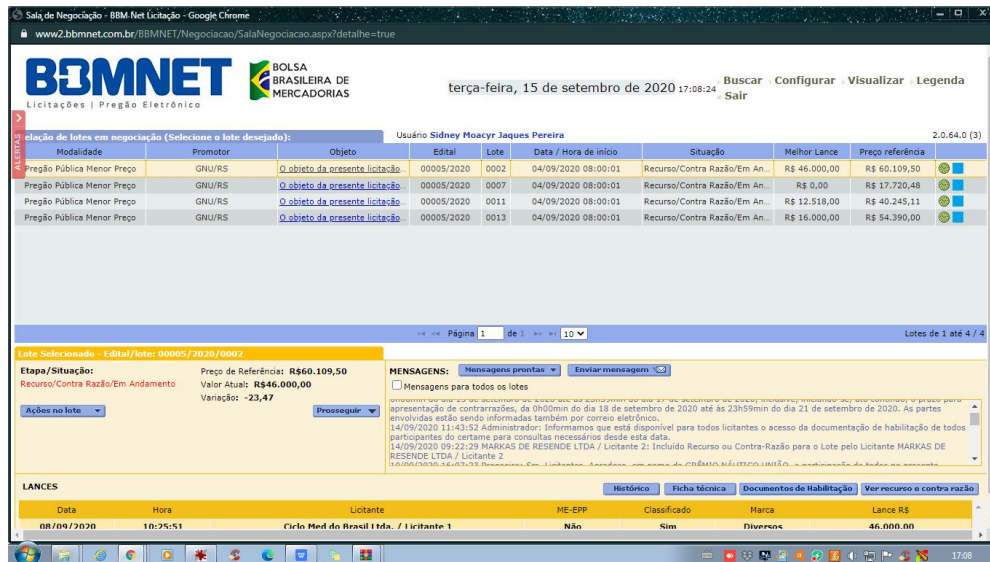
Sala de Negociação - BBM-Net Licitação - Google Chrome

www2.bbmnet.com.br/BBMNET/Negociacao/SalaNegociacao.aspx?detalhe=true

BBMNET Licitações | Pregão Eletrônico

BOLSA BRASILEIRA DE MERCADORIAS

terça-feira, 15 de setembro de 2020 17:08:24

Buscar Configurar Visualizar Legenda Sair

ALERTAS

elação de lotes em negociação (Selecione o lote desejado):

Usuário Sidney Moacyr Jaques Pereira

2.0.64.0 (3)

| Modalidade | Promotor | Objeto | Edital | Lote | Data / Hora de início | Situação | Melhor Lance | Preço referência |
|---|---|---|---|---|---|---|---|---|
| Pregão Pública Menor Preço | GNU/RS | O objeto da presente licitação... | 00005/2020 | 0002 | 04/09/2020 08:00:01 | Recurso/Contra Razão/Em An... | R$ 46.000,00 | R$ 60.109,50 |
| Pregão Pública Menor Preço | GNU/RS | O objeto da presente licitação... | 00005/2020 | 0007 | 04/09/2020 08:00:01 | Recurso/Contra Razão/Em An... | R$ 0,00 | R$ 17.720,48 |
| Pregão Pública Menor Preço | GNU/RS | O objeto da presente licitação... | 00005/2020 | 0011 | 04/09/2020 08:00:01 | Recurso/Contra Razão/Em An... | R$ 12.518,00 | R$ 40.245,11 |
| Pregão Pública Menor Preço | GNU/RS | O objeto da presente licitação... | 00005/2020 | 0013 | 04/09/2020 08:00:01 | Recurso/Contra Razão/Em An... | R$ 16.000,00 | R$ 54.390,00 |

Página 1 de 1 10

Lotes de 1 até 4 / 4

Lote Selecionado - Edital/lote: 00005/2020/0002

Etapa/Situação:
Recurso/Contra Razão/Em Andamento

Preço de Referência: R$60.109,50
Valor Atual: R$46.000,00
Variação: -23,47

Ações no lote

Prosseguir

MENSAGENS: Mensagens prontas Enviar mensagem

Mensagens para todos os lotes

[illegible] apresentação de contrarrazões, da 0h00min do dia 18 de setembro de 2020 até às 23h59min do dia 21 de setembro de 2020. As partes envolvidas estão sendo informadas também por correio eletrônico.
14/09/2020 11:43:52 Administrador: Informamos que está disponível para todos licitantes o acesso da documentação de habilitação de todos participantes do certame para consultas necessários desde esta data.
14/09/2020 09:22:29 MARKAS DE RESENDE LTDA / Licitante 2: Incluído Recurso ou Contra-Razão para o Lote pelo Licitante MARKAS DE RESENDE LTDA / Licitante 2
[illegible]

LANCES

Histórico Ficha técnica Documentos de Habilitação Ver recurso e contra razão

| Data | Hora | Licitante | ME-EPP | Classificado | Marca | Lance R$ |
|---|---|---|---|---|---|---|
| 08/09/2020 | 10:25:51 | Ciclo Med do Brasil Ltda. / Licitante 1 | Não | Sim | Diversos | 46.000,00 |

17:08